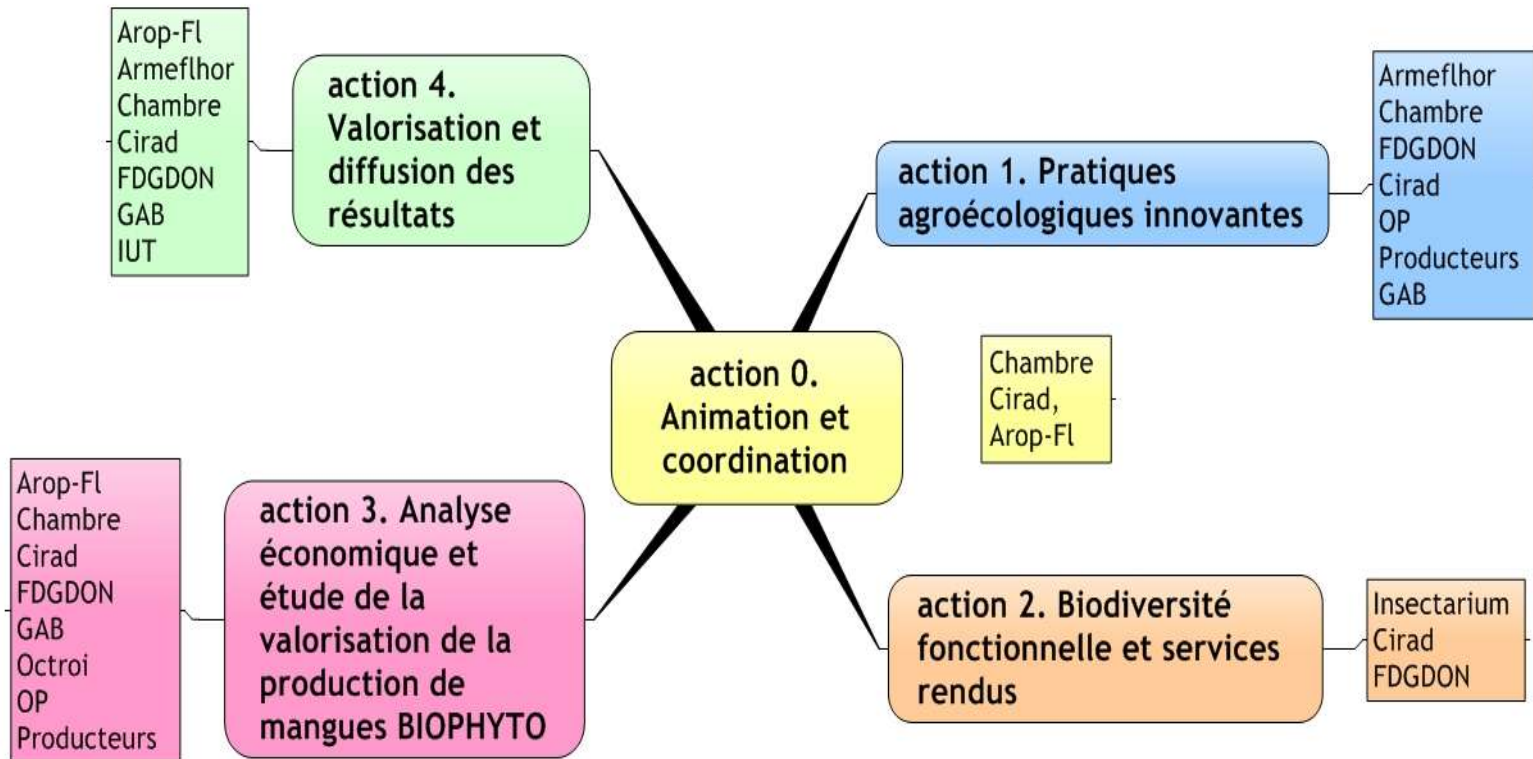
Arop-Fl
Armeflhor
Chambre
Cirad
FDGDON
GAB
IUT

action 4. Valorisation et diffusion des résultats

action 1. Pratiques agroécologiques innovantes

Armeflhor
Chambre
FDGDON
Cirad
OP
Producteurs
GAB

action 0. Animation et coordination

Chambre
Cirad,
Arop-Fl

Arop-Fl
Chambre
Cirad
FDGDON
GAB
Octroi
OP
Producteurs

action 3. Analyse économique et étude de la valorisation de la production de mangues BIOPHYTO

action 2. Biodiversité fonctionnelle et services rendus

Insectarium
Cirad
FDGDON